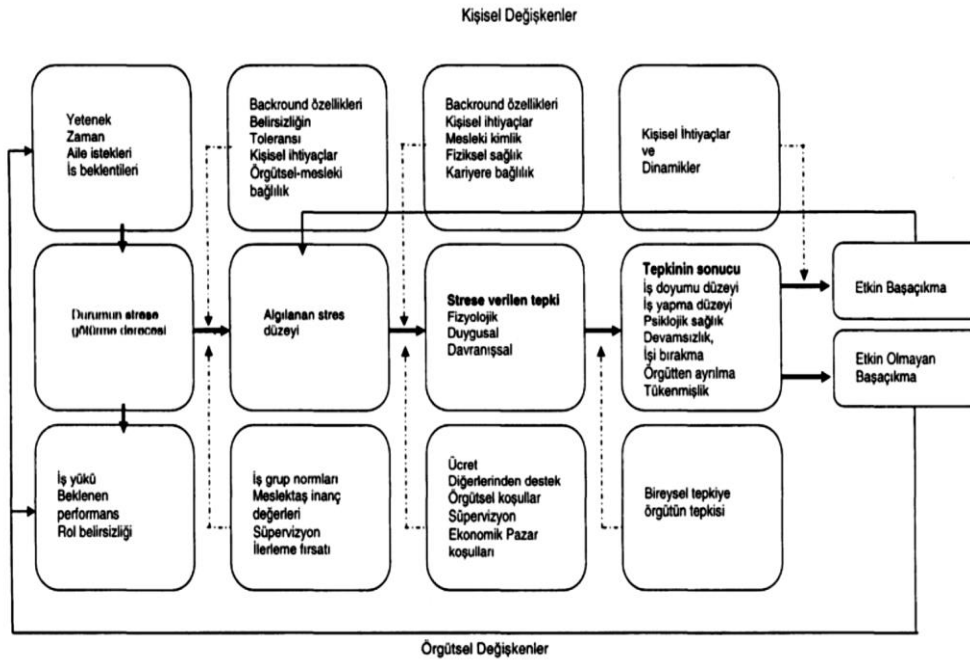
Kişisel Değişkenler

Yetenek
Zaman
Aile istekleri
İs beklentileri

Backround özellikleri
Belirsizliğin
Toleransı
Kişisel ihtiyaçlar
Örgütsel-mesleki bağlılık

Backround özellikleri
Kişisel ihtiyaçlar
Mesleki kimlik
Fiziksel sağlık
Kariyere bağlılık

Kişisel İhtiyaçlar
ve
Dinamikler

Durumun strese götürme derecesi

Algılanan stres düzeyi

Strese verilen tepki
Fizyolojik
Duygusal
Davranışsal

Tepkinin sonucu
İş doyumu düzeyi
İş yapma düzeyi
Psikiojik sağlık
Devamsızlık,
İşi bırakma
Örgütten ayrılma
Tükenmişlik

Etkin Başaçıkma

Etkin Olmayan Başaçıkma

İş yükü
Beklenen performans
Rol belirsizliği

İş grup normları
Meslektaş inanç değerleri
Süpervizyon
İlerleme fırsatı

Ücret
Diğerlerinden destek
Örgütsel koşullar
Süpervizyon
Ekonomik Pazar koşulları

Bireysel tepkiye örgütün tepkisi

Örgütsel Değişkenler